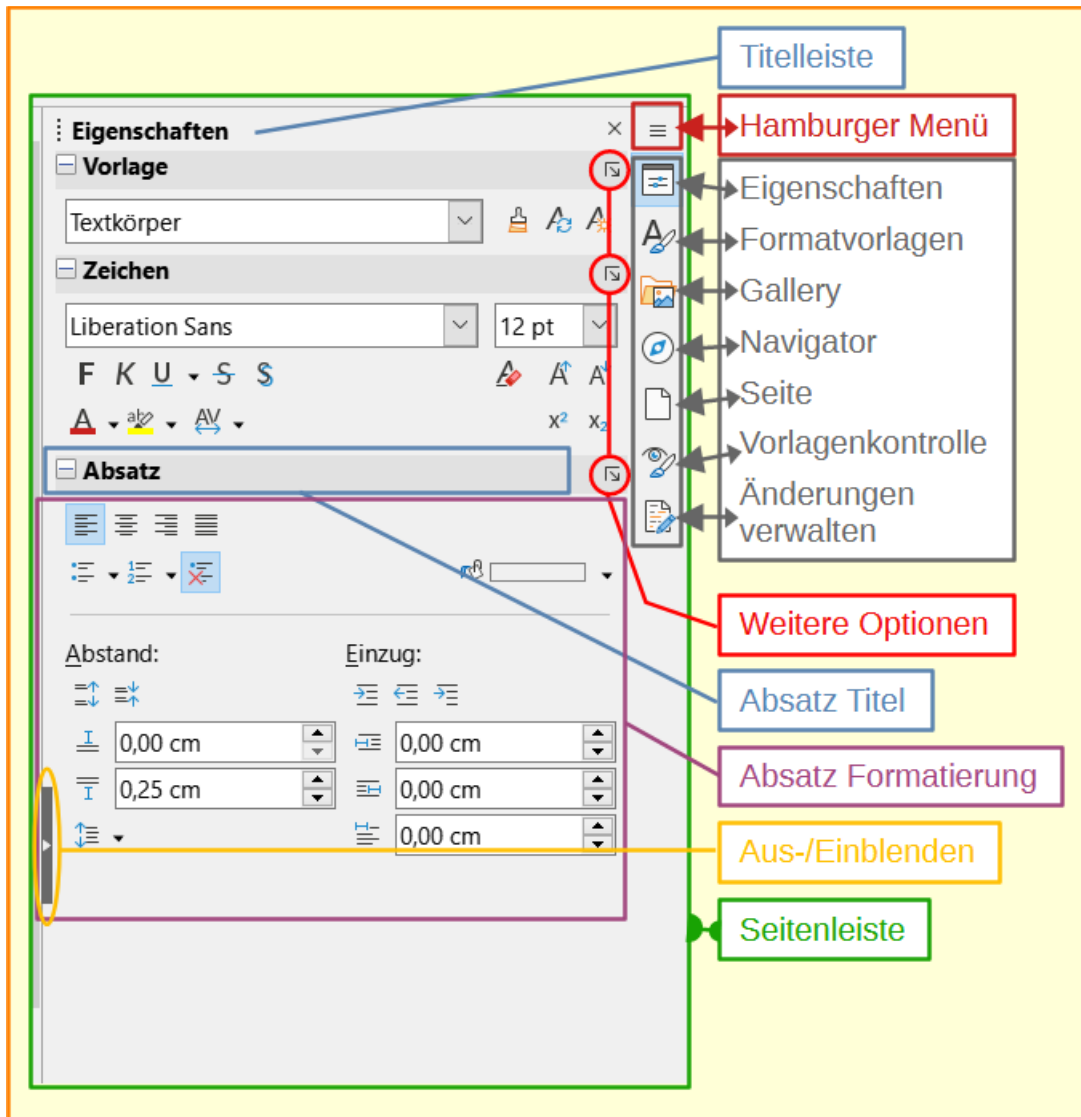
Titelleiste

Eigenschaften ×

Hamburger Menü

Vorlage

Textkörper

Eigenschaften

Formatvorlagen

Zeichen

Gallery

Liberation Sans

12 pt

Navigator

F K U S S

Seite

A AV $x^2$ $x_2$

Vorlagenkontrolle

Absatz

Änderungen verwalten

Weitere Optionen

Abstand:

Einzug:

Absatz Titel

0,00 cm

0,00 cm

0,25 cm

0,00 cm

Absatz Formatierung

0,00 cm

Aus-/Einblenden

Seitenleiste